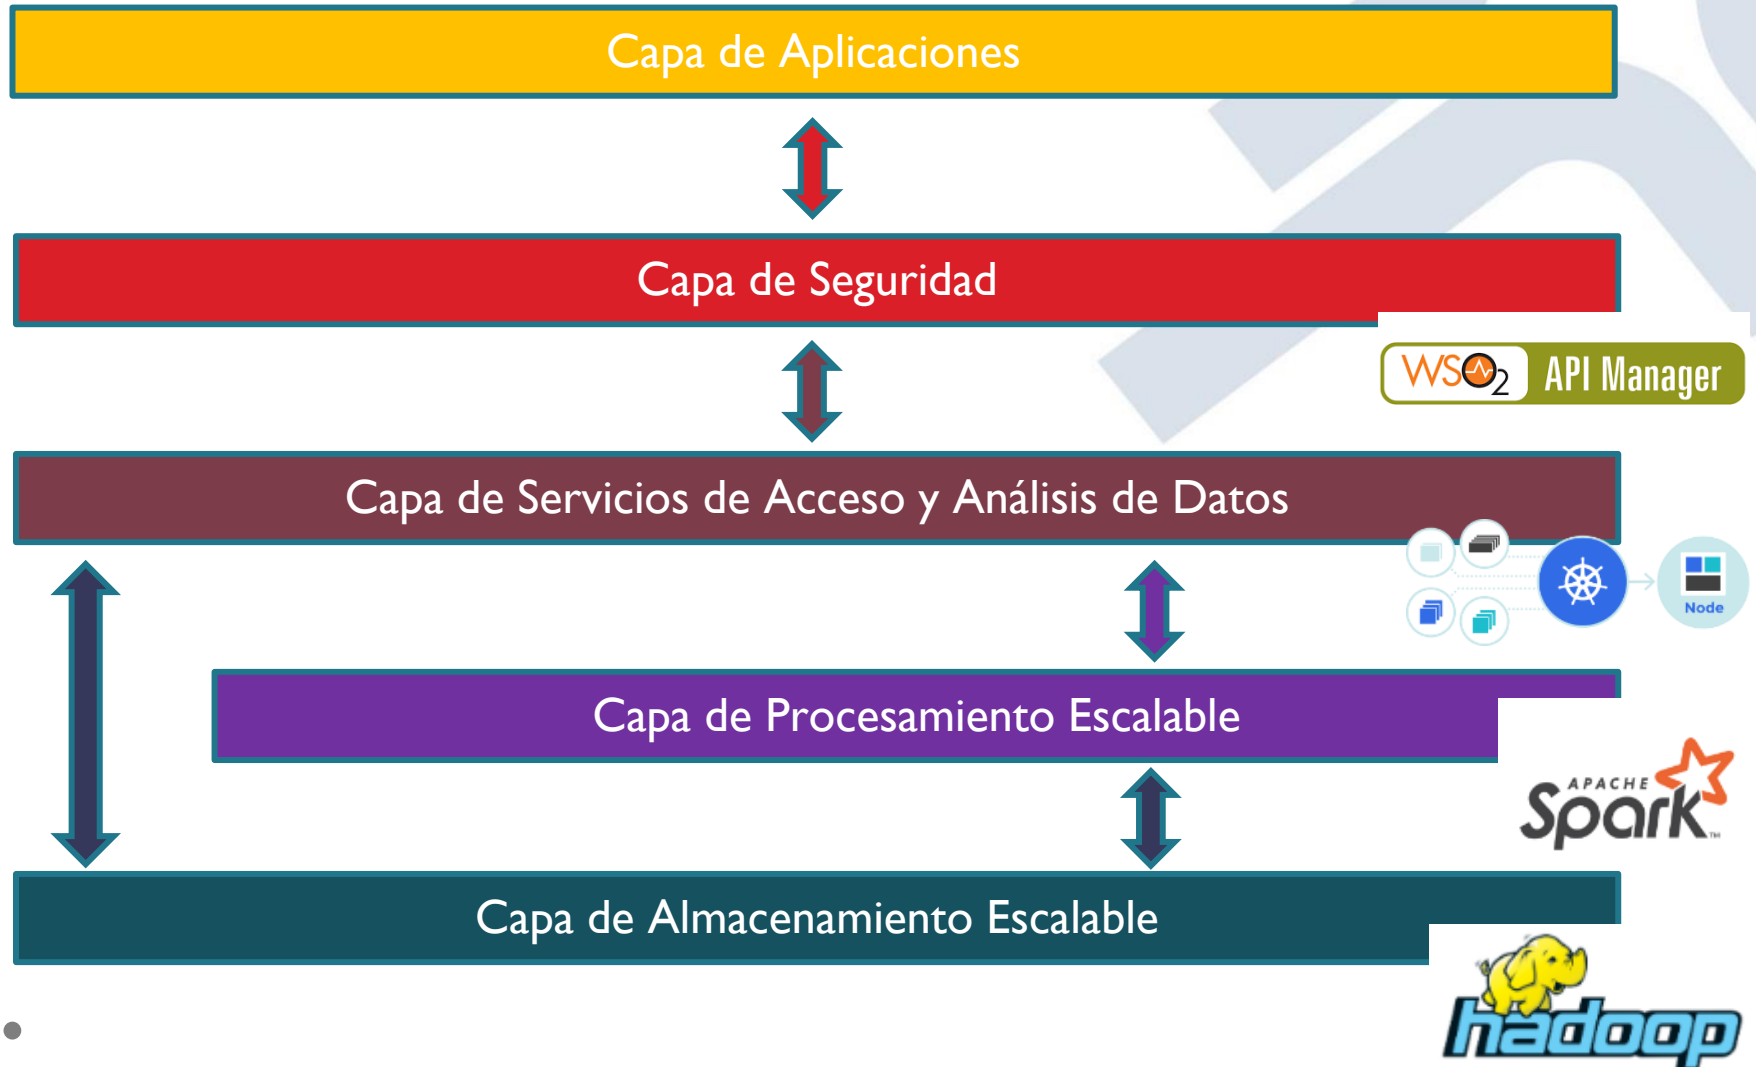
Capa de Aplicaciones

Capa de Seguridad

WSO2 API Manager

Capa de Servicios de Acceso y Análisis de Datos

Node

Capa de Procesamiento Escalable

APACHE Spark

Capa de Almacenamiento Escalable

hadoop